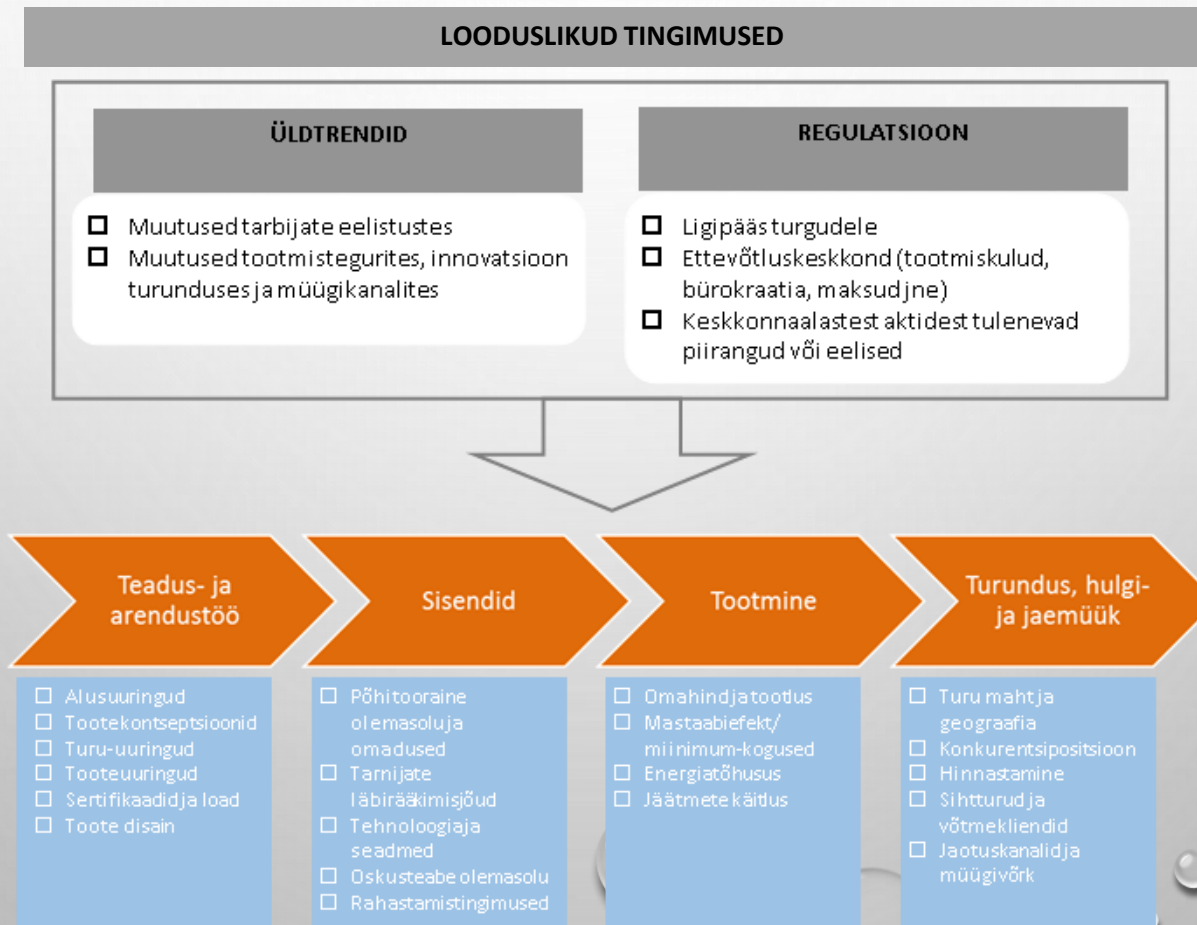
LOODUSLIKUD TINGIMUSED

ÜLDTRENDID

☐ Muutused tarbijate eelistustes
☐ Muutused tootmistegurites, innovatsioon turunduses ja müügikanalites

REGULATSIOON

☐ Ligipääs turgudele
☐ Ettevõtluskeskkond (tootmiskulud, bürokraatia, maksud jne)
☐ Keskkonnaalastest aktidest tulenevad piirangud või eelised

Teadus- ja arendustöö

Sisendid

Tootmine

Turundus, hulgi- ja jaemüük

☐ Alusuuringud
☐ Tootekontseptsioonid
☐ Turu-uuringud
☐ Tooteuuringud
☐ Sertifikaadid ja load
☐ Toote disain

☐ Põhitooraine olemasolu ja omadused
☐ Tarnijate läbirääkimisjõud
☐ Tehnoloogia ja seadmed
☐ Oskusteabe olemasolu
☐ Rahastamistingimused

☐ Omahind ja tootlus
☐ Mastaabiefekt/ miinimum-kogused
☐ Energiatõhusus
☐ Jäätmete käitlus

☐ Turu maht ja geograafia
☐ Konkurentsipositsioon
☐ Hinnastamine
☐ Sihtturud ja võtmekliendid
☐ Jaotuskanalid ja müügivõrk